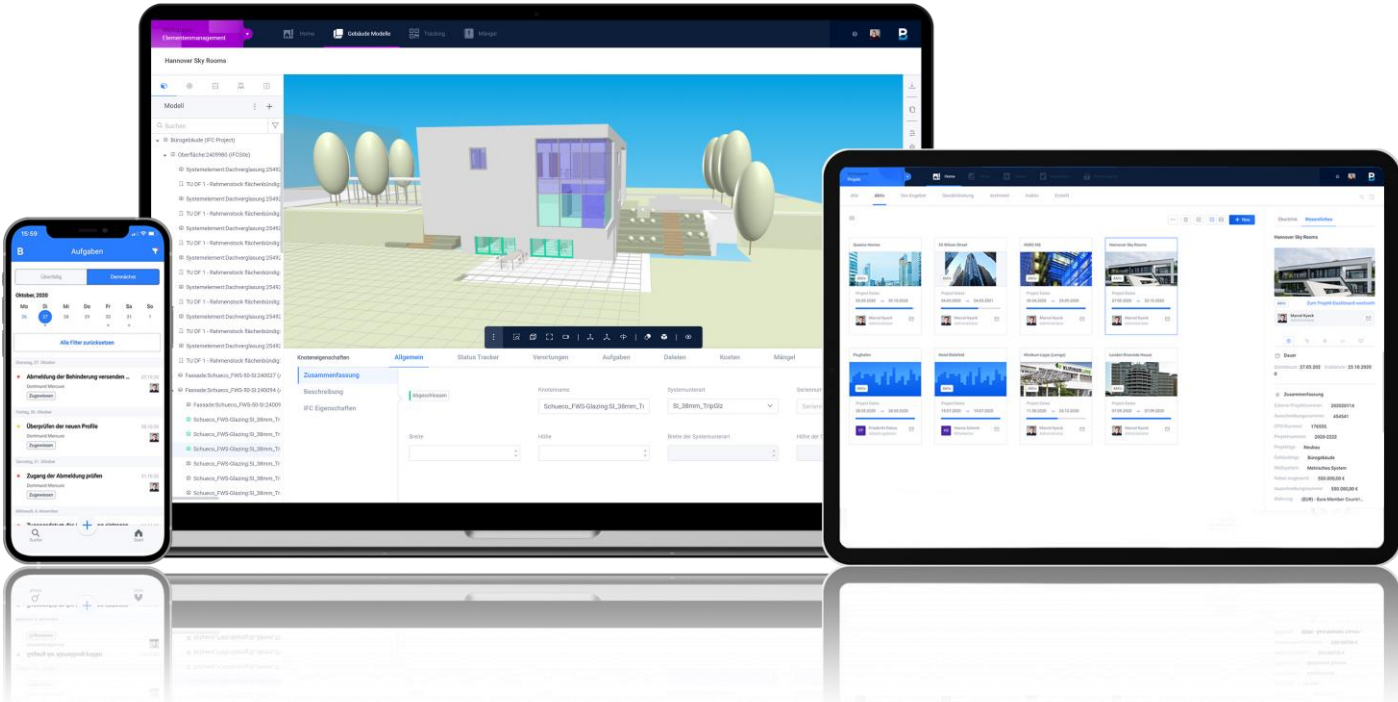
Elementemanagement
Home
Gebäude Modelle
Tracking
Mängel

Hannover Sky Rooms

Modell
Suchen
Bürogebäude (IFC Project)
Oberfläche:2409980 (IFCSite)
Systemelement:Dachverglasung:2549
TU OF 1 - Rahmenstock flächenbündig
Systemelement:Dachverglasung:2549
TU OF 1 - Rahmenstock flächenbündig
Systemelement:Dachverglasung:2549
TU OF 1 - Rahmenstock flächenbündig
Systemelement:Dachverglasung:2549
TU OF 1 - Rahmenstock flächenbündig
Systemelement:Dachverglasung:2549
TU OF 1 - Rahmenstock flächenbündig
Systemelement:Dachverglasung:2549
TU OF 1 - Rahmenstock flächenbündig
Systemelement:Dachverglasung:2549
TU OF 1 - Rahmenstock flächenbündig
Fassade:Schueco_FWS-50-SI:240027 (
Fassade:Schueco_FWS-50-SI:240094 (
Schueco_FWS-Glazing:SI_38mm_Tr
Schueco_FWS-Glazing:SI_38mm_Tr
Schueco_FWS-Glazing:SI_38mm_Tr
Schueco_FWS-Glazing:SI_38mm_Tr
Schueco_FWS-Glazing:SI_38mm_Tr
Schueco_FWS-Glazing:SI_38mm_Tr
Schueco_FWS-Glazing:SI_38mm_Tr

Knoteneigenschaften
Allgemein
Status Tracker
Verortungen
Aufgaben
Dateien
Kosten
Mängel
Zusammenfassung
Beschreibung
IFC Eigenschaften
Abgeschlossen
Knotenname
Schueco_FWS-Glazing:SI_38mm_Tr
Systemuntenart
SI_38mm_TripGlz
Breite
Höhe
Breite der Systemunterart
Höhe der

15:59
Aufgaben
Überfällig
Demnächst
Oktober, 2020
Mo Di Mi Do Fr Sa So
26 27 28 29 30 31 1
Alle Filter zurücksetzen
Abmeldung der Behinderung versenden ...
Dortmund Menuen
Zugewiesen
Überprüfen der neuen Profile
Dortmund Menuen
Zugewiesen
Zugang der Abmeldung prüfen
Dortmund Menuen
Zugewiesen
Suchen
Start

Projekt
Home
Neu
Quarzo Homes
33 Miami Street
Hannover Sky Rooms
Pegbahn
Hotel Bielefeld
Lenden Riverside House
Übersicht
Hannover Sky Rooms
Zum Projekt Dashboard wechseln
Marcel Kysek
Dauer
27.03.2020
25.10.2020
Zusammenfassung
Bürogebäude
Metrisches System
500.000,00 €
550.000,00 €